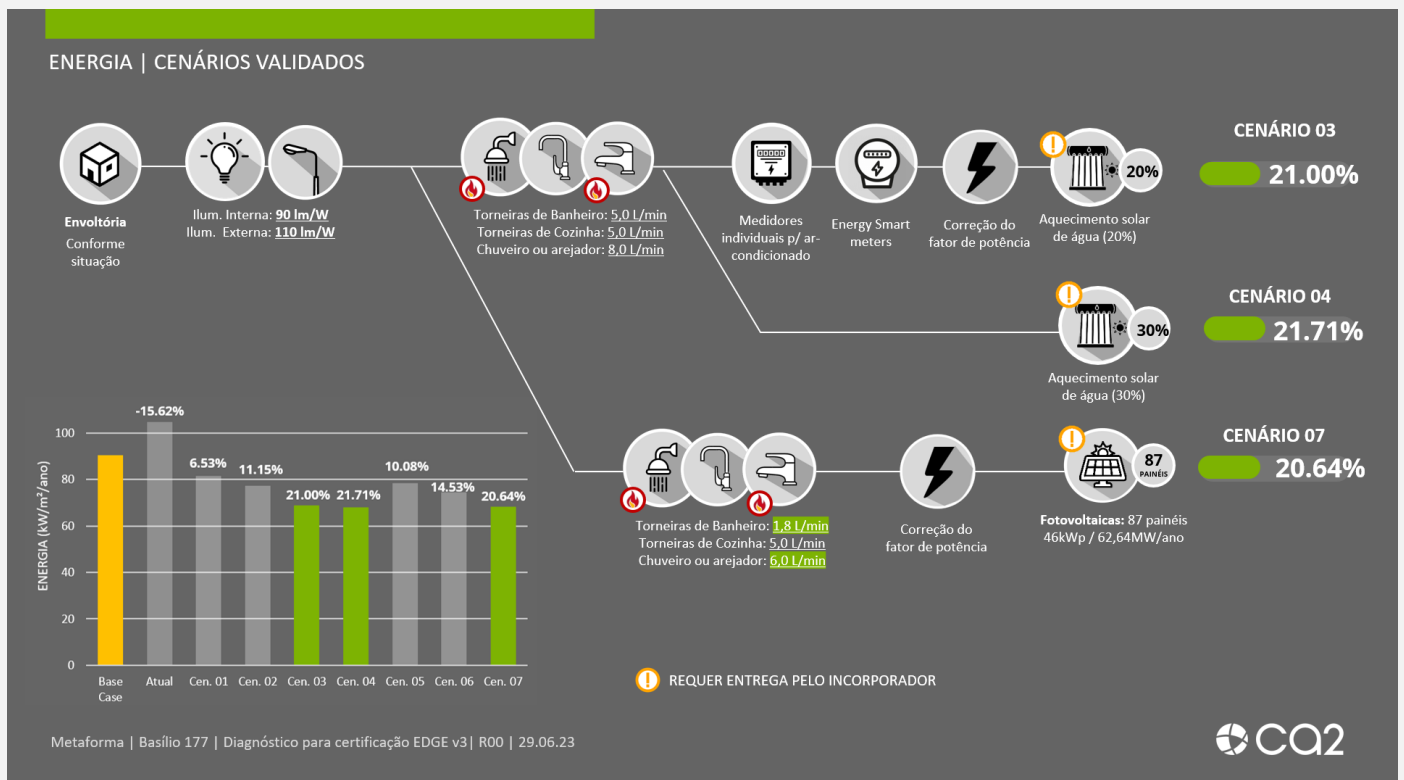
ENERGIA | CENÁRIOS VALIDADOS

Envoltória
Conforme situação

Ilum. Interna: 90 lm/W
Ilum. Externa: 110 lm/W

Torneiras de Banheiro: 5,0 L/min
Torneiras de Cozinha: 5,0 L/min
Chuveiro ou arejador: 8,0 L/min

Medidores individuais p/ ar-condicionado

Energy Smart meters

Correção do fator de potência

20%
Aquecimento solar de água (20%)

CENÁRIO 03
21.00%

30%
Aquecimento solar de água (30%)

CENÁRIO 04
21.71%

Torneiras de Banheiro: 1,8 L/min
Torneiras de Cozinha: 5,0 L/min
Chuveiro ou arejador: 6,0 L/min

Correção do fator de potência

87 PAINÉIS
Fotovoltaicas: 87 painéis
46kWp / 62,64MW/ano

CENÁRIO 07
20.64%

| | Base Case | Atual | Cen. 01 | Cen. 02 | Cen. 03 | Cen. 04 | Cen. 05 | Cen. 06 | Cen. 07 |
|---|---|---|---|---|---|---|---|---|---|
| | | -15.62% | 6.53% | 11.15% | 21.00% | 21.71% | 10.08% | 14.53% | 20.64% |

ENERGIA (kW/m²/ano)
100
80
60
40
20
0

REQUER ENTREGA PELO INCORPORADOR

Metaforma | Basílio 177 | Diagnóstico para certificação EDGE v3| R00 | 29.06.23

ca2